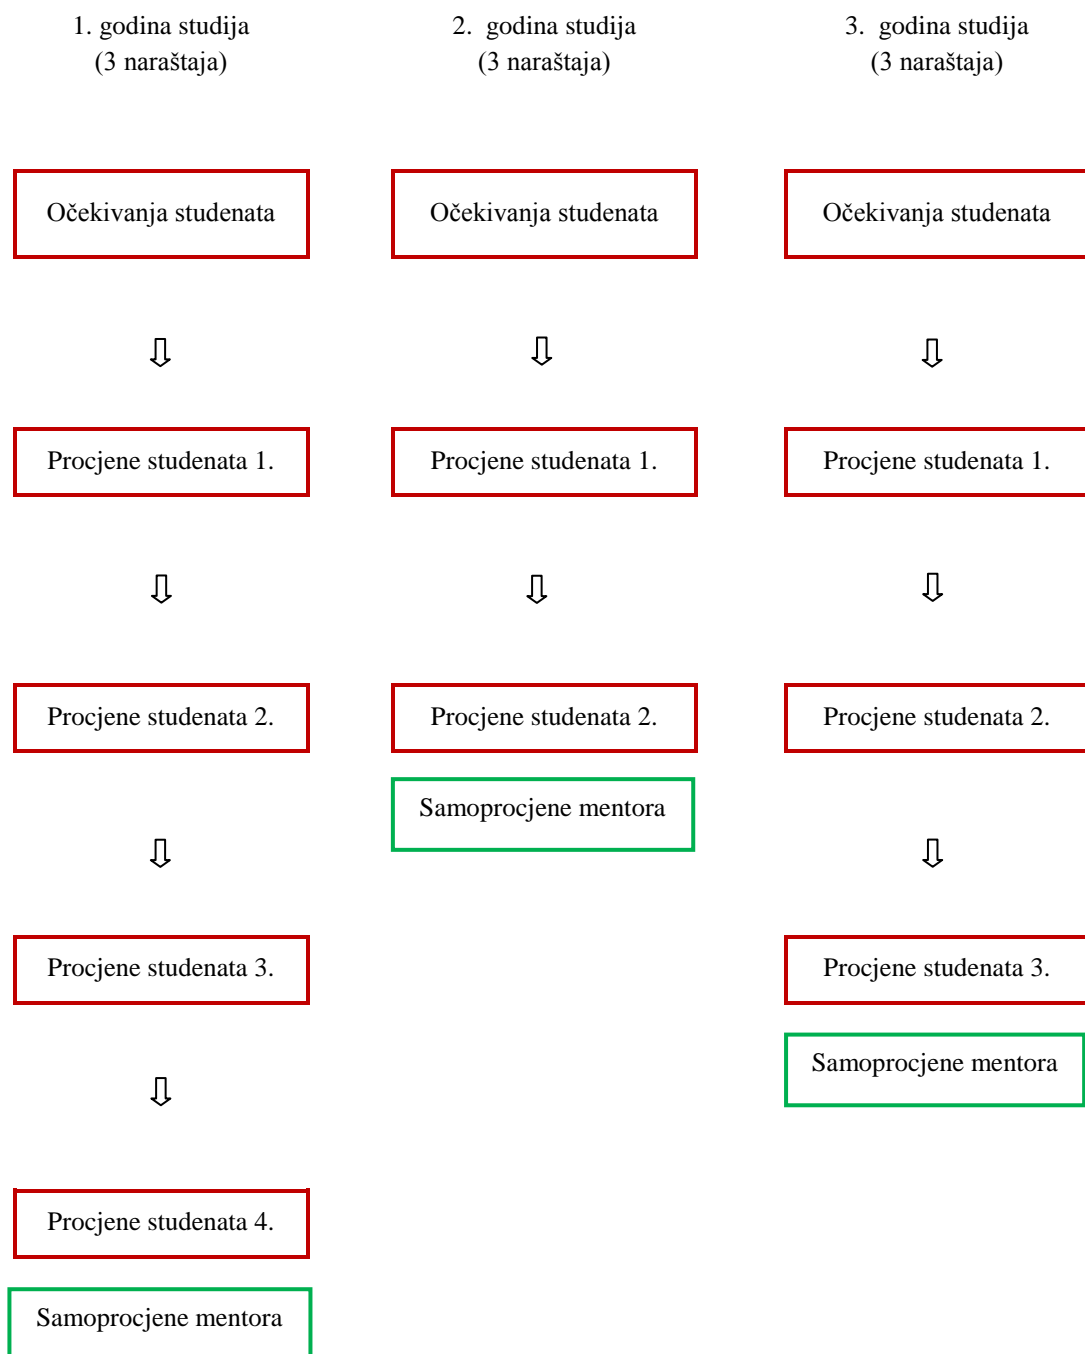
1. godina studija
(3 naraštaja)

Očekivanja studenata

⇩

Procjene studenata 1.

⇩

Procjene studenata 2.

⇩

Procjene studenata 3.

⇩

Procjene studenata 4.

Samoprocjene mentora

2. godina studija
(3 naraštaja)

Očekivanja studenata

⇩

Procjene studenata 1.

⇩

Procjene studenata 2.

Samoprocjene mentora

3. godina studija
(3 naraštaja)

Očekivanja studenata

⇩

Procjene studenata 1.

⇩

Procjene studenata 2.

⇩

Procjene studenata 3.

Samoprocjene mentora